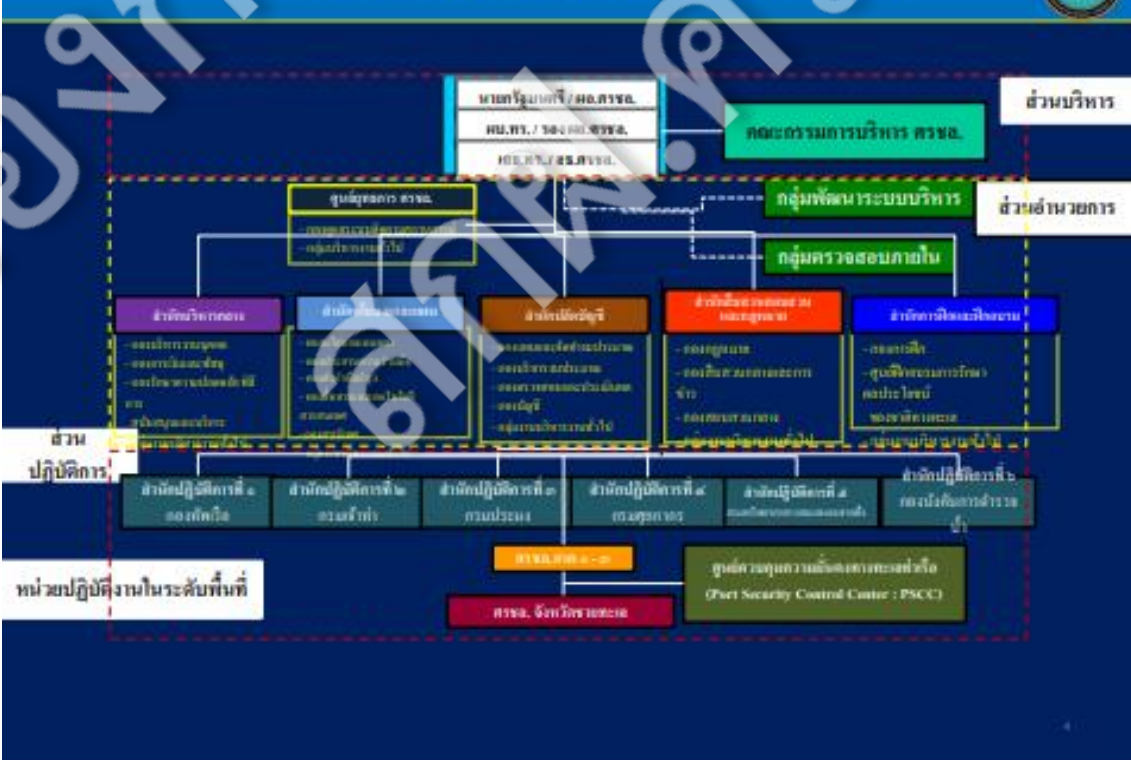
นายกรัฐมนตรี / ผอ.ศรชล.

ผบ.ทร. / รอง ผอ.ศรชล.

เสธ.ทร. / ลธ.ศรชล.

คณะกรรมการบริหาร ศรชล.

ส่วนบริหาร

ศูนย์ยุทธการ ศรชล.

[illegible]

กลุ่มบริหารงานทั่วไป

กลุ่มพัฒนาระบบบริหาร

ส่วนอำนวยการ

กลุ่มตรวจสอบภายใน

สำนักบริหารกลาง

กองบริหารงานบุคคล

กองการเงินและพัสดุ

กองเทคโนโลยีสารสนเทศ

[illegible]

สำนัก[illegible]

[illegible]

สำนักนโยบายและแผน

กองนโยบายและยุทธศาสตร์

กองบริหารงบประมาณ

กองติดตามและประเมินผล

กองบัญชี

กลุ่มงานบริหารงานทั่วไป

สำนักกิจการต่างประเทศและกฎหมาย

กองกฎหมาย

กองสื่อสารและการ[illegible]

กองต่างประเทศ

กลุ่มงานบริหารงานทั่วไป

สำนักการฝึกและศึกษาอบรม

กองการฝึก

ศูนย์ศึกษาอบรมการรักษาผลประโยชน์ของชาติทางทะเล

กลุ่มงานบริหารงานทั่วไป

ส่วนปฏิบัติการ

สำนักปฏิบัติการที่ ๑ กองทัพเรือ

สำนักปฏิบัติการที่ ๒ กรมเจ้าท่า

สำนักปฏิบัติการที่ ๓ กรมประมง

สำนักปฏิบัติการที่ ๔ กรมศุลกากร

สำนักปฏิบัติการที่ ๕ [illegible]

สำนักปฏิบัติการที่ ๖ กองบังคับการตำรวจน้ำ

ศรชล.ภาค ๑ - ๓

ศูนย์ควบคุมความมั่นคงทางทะเลท่าเรือ (Port Security Control Center : PSCC)

หน่วยปฏิบัติงานในระดับพื้นที่

ศรชล. จังหวัดชายทะเล

4